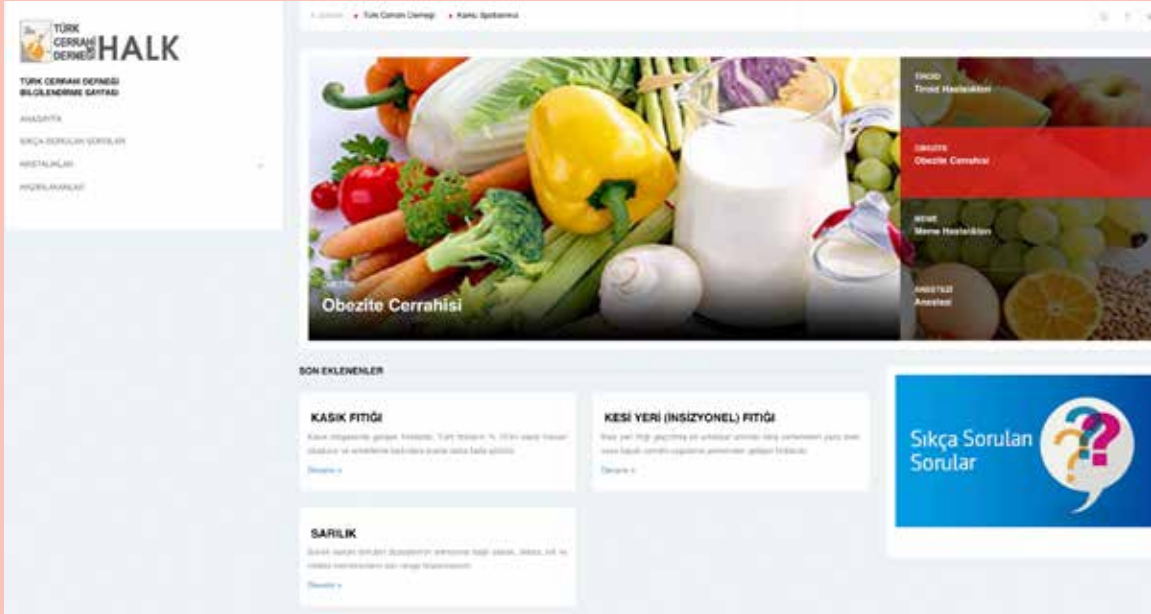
TÜRK CERRAHİ DERNEĞİ HALK

TÜRK CERRAHİ DERNEĞİ BİLGİLENDİRME SAYFASI

ANASAYFA

SIKÇA SORULAN SORULAR

HASTALIKLAR

HAZIRLAYANLAR

Anasayfa • Türk Cerrahi Derneği • Kamu Spotlarımız

TİROİD
Tiroid Hastalıkları

OBEZİTE
Obezite Cerrahisi

MEME
Meme Hastalıkları

ANESTEZİ
Anestezi

OBEZİTE
Obezite Cerrahisi

SON EKLENENLER

KASIK FITIĞI
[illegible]
Devamı »

KESİ YERİ (İNSİZYONEL) FITIĞI
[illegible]
Devamı »

SARILIK
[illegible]
Devamı »

Sıkça Sorulan Sorular